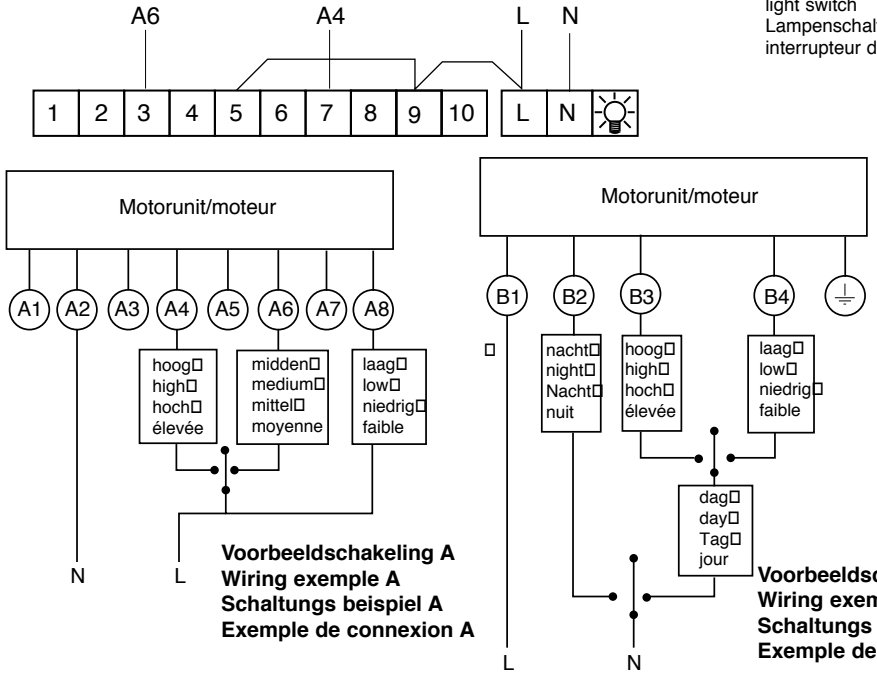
light switch
Lampenschal
interrupteur d

A6 A4 L N

1 2 3 4 5 6 7 8 9 10 L N

Motorunit/moteur

A1 A2 A3 A4 A5 A6 A7 A8

hoog□
high□
hoch□
élevée

midden□
medium□
mittel□
moyenne

laag□
low□
niedrig□
faible

N L

Voorbeeldschakeling A
Wiring exemple A
Schaltungs beispiel A
Exemple de connexion A

Motorunit/moteur

B1 B2 B3 B4

□

nacht□
night□
Nacht□
nuit

hoog□
high□
hoch□
élevée

laag□
low□
niedrig□
faible

dag□
day□
Tag□
jour

L N

Voorbeeldsc
Wiring exem
Schaltungs
Exemple de